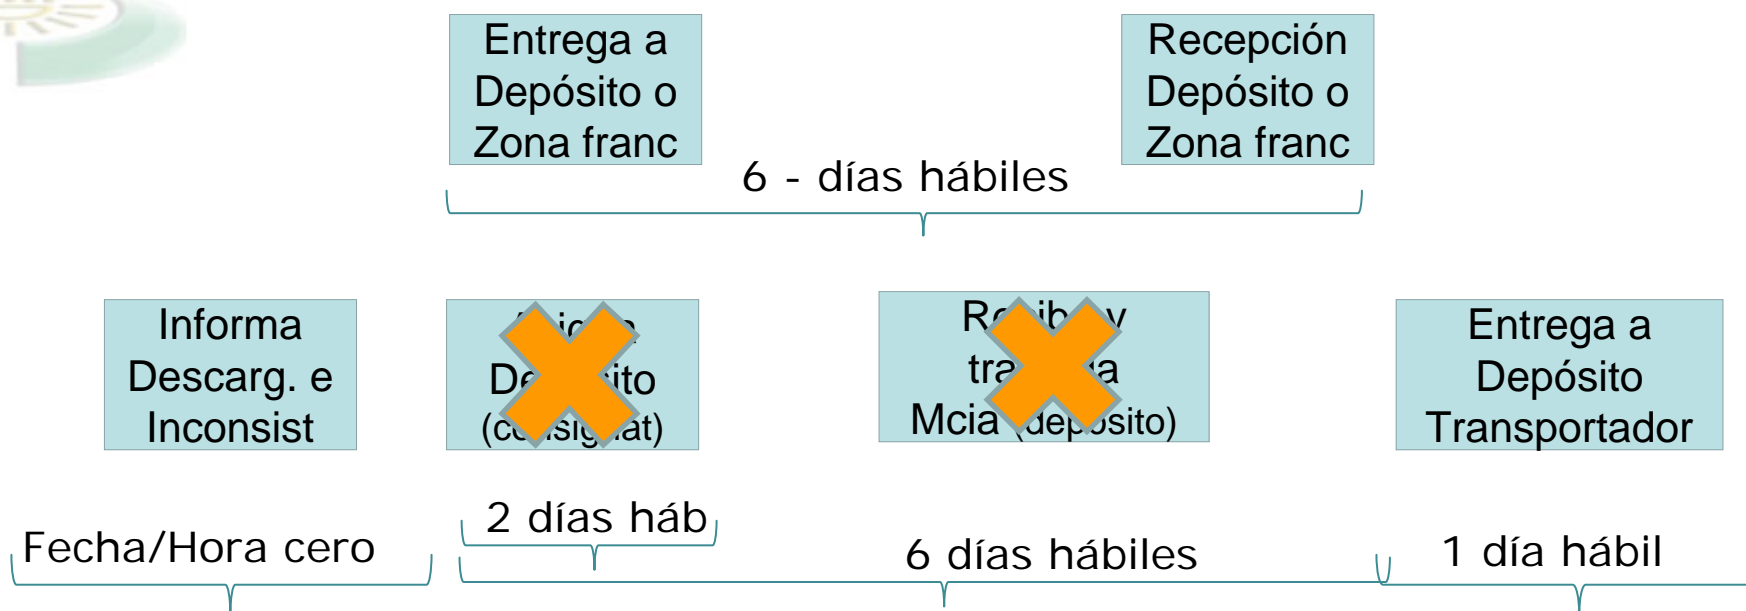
Entrega a Depósito o Zona franc

Recepción Depósito o Zona franc

6 - días hábiles

Informa Descarg. e Inconsist

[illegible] De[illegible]ito (c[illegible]at)

R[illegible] tra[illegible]a Mcia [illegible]depósito)

Entrega a Depósito Transportador

Fecha/Hora cero

2 días háb

6 días hábiles

1 día hábil